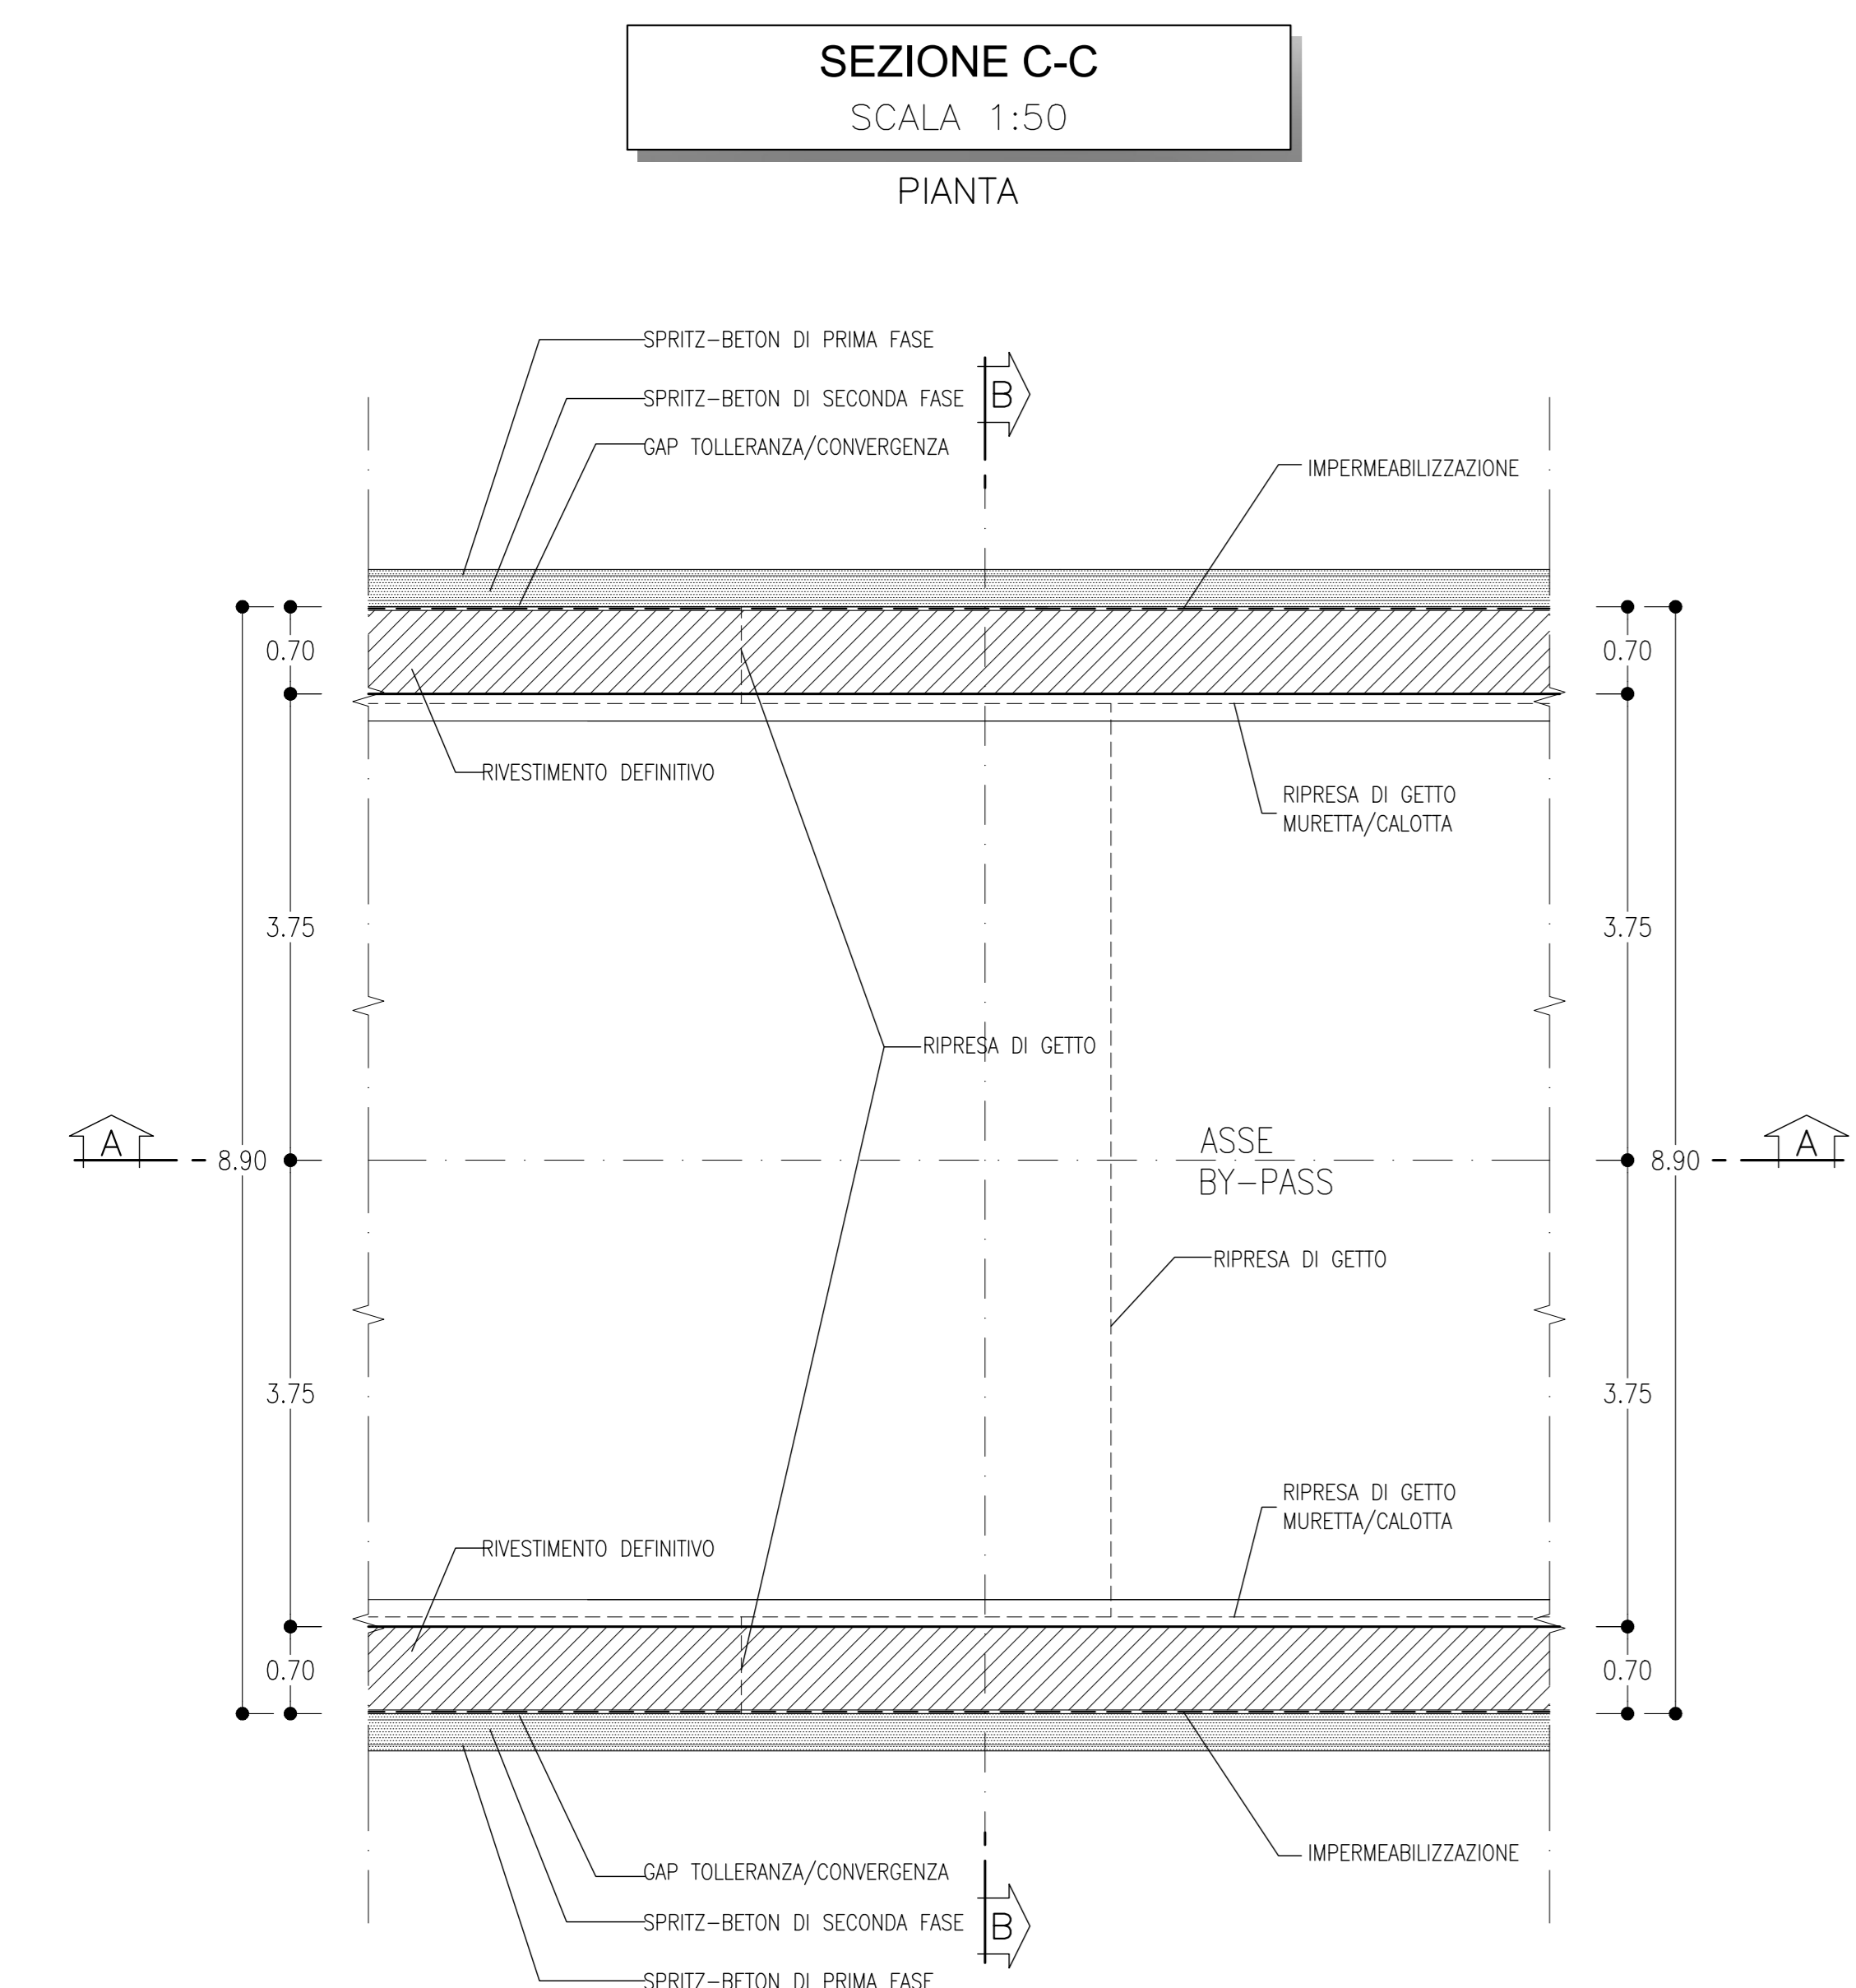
SEZIONE C-C
SCALA 1:50

PIANTA

SPRITZ–BETON DI PRIMA FASE
SPRITZ–BETON DI SECONDA FASE
GAP TOLLERANZA/CONVERGENZA
B
IMPERMEABILIZZAZIONE

0.70
0.70

RIVESTIMENTO DEFINITIVO

RIPRESA DI GETTO
MURETTA/CALOTTA

3.75
3.75

RIPRESA DI GETTO

A
8.90
ASSE
BY–PASS
8.90
A

RIPRESA DI GETTO

3.75
3.75

RIPRESA DI GETTO
MURETTA/CALOTTA

RIVESTIMENTO DEFINITIVO

0.70
0.70

IMPERMEABILIZZAZIONE
GAP TOLLERANZA/CONVERGENZA
SPRITZ–BETON DI SECONDA FASE
B
SPRITZ–BETON DI PRIMA FASE